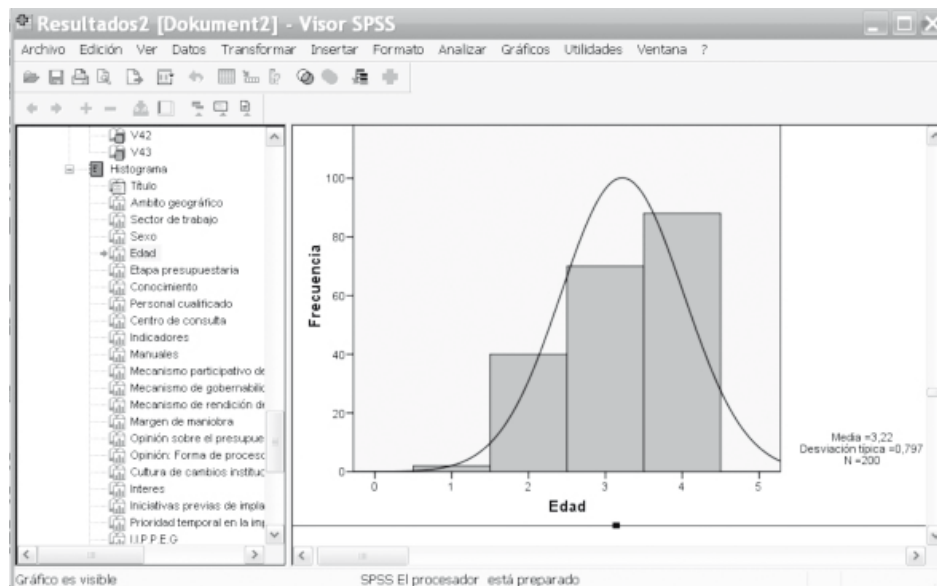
Resultados2 [Dokument2] - Visor SPSS

Archivo Edición Ver Datos Transformar Insertar Formato Analizar Gráficos Utilidades Ventana ?

V42
V43
Histograma
Título
Ambito geográfico
Sector de trabajo
Sexo
Edad
Etapa presupuestaria
Conocimiento
Personal cualificado
Centro de consulta
Indicadores
Manuales
Mecanismo participativo de
Mecanismo de gobernabilic
Mecanismo de rendición de
Margen de maniobra
Opinión sobre el presupue
Opinión: Forma de proceso
Cultura de cambios instituc
Interes
Iniciativas previas de impla
Prioridad temporal en la im
U.P.P.E.G

Frecuencia

100
80
60
40
20
0

0 1 2 3 4 5

Edad

Media =3,22
Desviación típica =0,797
N =200

Gráfico es visible

SPSS El procesador está preparado